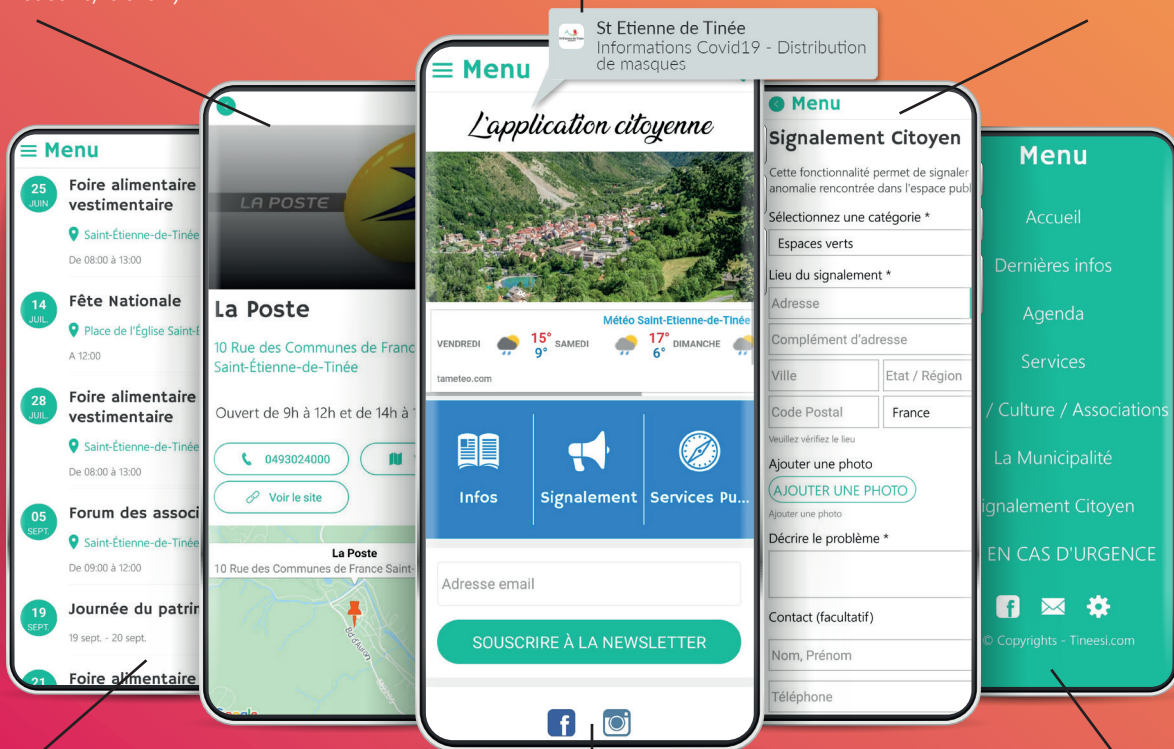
St Etienne de Tinée
Informations Covid19 - Distribution de masques

Menu

25 JUIN
Foire alimentaire vestimentaire
Saint-Étienne-de-Tinée
De 08:00 à 13:00

14 JUIL.
Fête Nationale
Place de l'Église Saint-E
A 12:00

28 JUIL.
Foire alimentaire vestimentaire
Saint-Étienne-de-Tinée
De 08:00 à 13:00

05 SEPT.
Forum des associ
Saint-Étienne-de-Tinée
De 09:00 à 12:00

19 SEPT.
Journée du patrir
19 sept. - 20 sept.

21
Foire alimentaire

LA POSTE

La Poste
10 Rue des Communes de Franc
Saint-Étienne-de-Tinée

Ouvert de 9h à 12h et de 14h à 1

0493024000

Voir le site

La Poste
10 Rue des Communes de France Saint-

Menu

L'application citoyenne

Météo Saint-Etienne-de-Tinée
VENDREDI 15° 9° SAMEDI 17° 6° DIMANCHE
tameteo.com

Infos
Signalement
Services Pu...

Adresse email

SOUSCRIRE À LA NEWSLETTER

Menu
Signalement Citoyen
Cette fonctionnalité permet de signaler anomalie rencontrée dans l'espace publ
Sélectionnez une catégorie *
Espaces verts
Lieu du signalement *
Adresse
Complément d'adresse
Ville
Etat / Région
Code Postal
France
Veuillez vérifiez le lieu
Ajouter une photo
AJOUTER UNE PHOTO
Ajouter une photo
Décrire le problème *
Contact (facultatif)
Nom, Prénom
Téléphone

Menu
Accueil
Dernières infos
Agenda
Services
/ Culture / Associations
La Municipalité
ignalement Citoyen
EN CAS D'URGENCE
© Copyrights - Tineesi.com